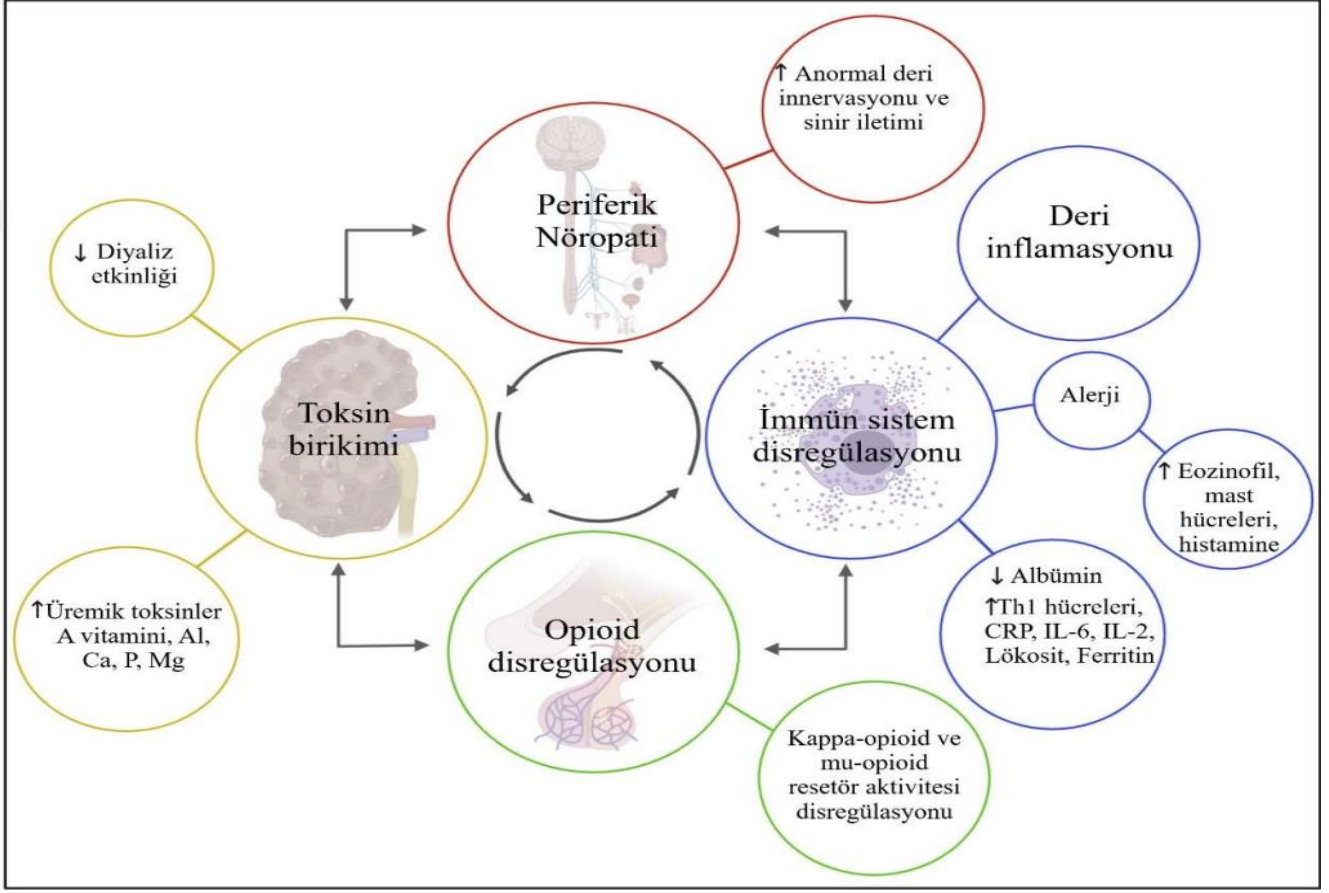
↑ Anormal deri innervasyonu ve sinir iletimi

Periferik Nöropati

↓ Diyaliz etkinliği

Deri inflamasyonu

Toksin birikimi

İmmün sistem disregülasyonu

Alerji

↑ Eozinofil, mast hücreleri, histamine

↓ Albümin
↑Th1 hücreleri, CRP, IL-6, IL-2, Lökosit, Ferritin

↑Üremik toksinler A vitamini, Al, Ca, P, Mg

Opioid disregülasyonu

Kappa-opioid ve mu-opioid resetör aktivitesi disregülasyonu